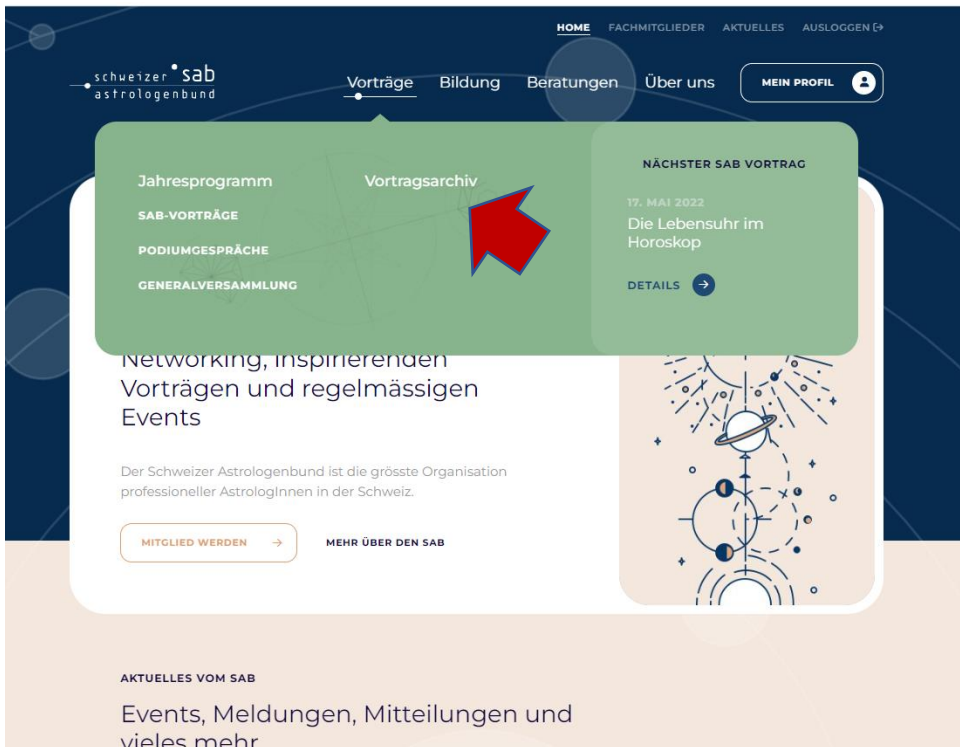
HOME FACHMITGLIEDER AKTUELLES AUSLOGGEN

schweizer sab astrologenbund

Vorträge Bildung Beratungen Über uns

MEIN PROFIL

Jahresprogramm

SAB-VORTRÄGE

PODIUMGESPRÄCHE

GENERALVERSAMMLUNG

Vortragsarchiv

NÄCHSTER SAB VORTRAG

17. MAI 2022

Die Lebensuhr im Horoskop

DETAILS

Networking, inspirierenden Vorträgen und regelmässigen Events

Der Schweizer Astrologenbund ist die grösste Organisation professioneller AstrologInnen in der Schweiz.

MITGLIED WERDEN →

MEHR ÜBER DEN SAB

AKTUELLES VOM SAB

Events, Meldungen, Mitteilungen und vieles mehr